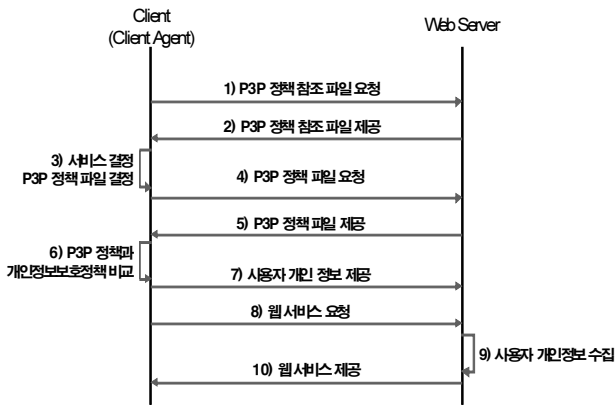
Client
(Client Agent)

Web Server

1) P3P 정책 참조 파일 요청

2) P3P 정책 참조 파일 제공

3) 서비스 결정
P3P 정책 파일 결정

4) P3P 정책 파일 요청

5) P3P 정책 파일 제공

6) P3P 정책과
개인정보보호정책 비교

7) 사용자 개인 정보 제공

8) 웹 서비스 요청

9) 사용자 개인정보 수집

10) 웹 서비스 제공